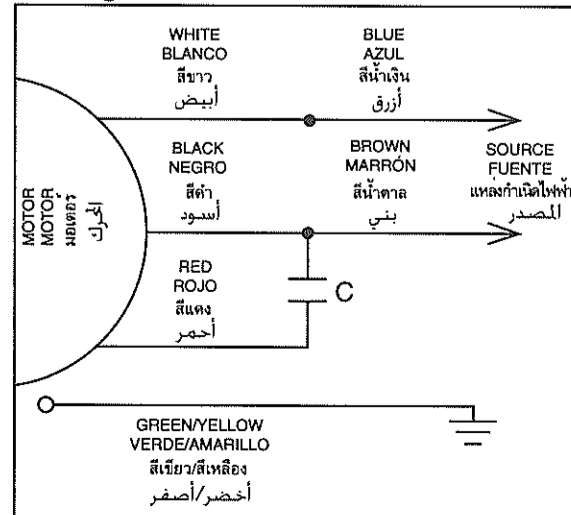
WHITE
BLANCO
สีขาว
أبيض

BLUE
AZUL
สีน้ำเงิน
أزرق

BLACK
NEGRO
สีดำ
أسود

BROWN
MARRÓN
สีน้ำตาล
بني

SOURCE
FUENTE
แหล่งกำเนิดไฟฟ้า
المصدر

MOTOR
MOTOR
มอเตอร์
المحرك

RED
ROJO
สีแดง
أحمر

C

GREEN/YELLOW
VERDE/AMARILLO
สีเขียว/สีเหลือง
أخضر/أصفر